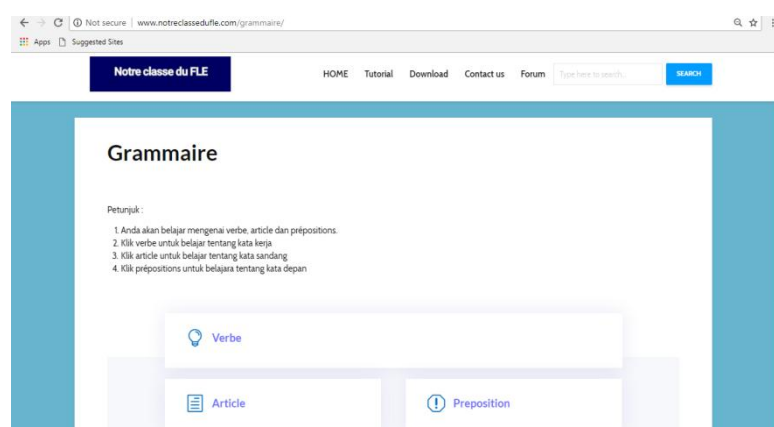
Not secure | www.notreclassedufle.com/grammaire/

Apps Suggested Sites

Notre classe du FLE

HOME Tutorial Download Contact us Forum Type here to search... SEARCH

Grammaire

Petunjuk :

1. Anda akan belajar mengenai verbe, article dan prépositions.
2. Klik verbe untuk belajar tentang kata kerja
3. Klik article untuk belajar tentang kata sandang
4. Klik prépositions untuk belajara tentang kata depan

Verbe

Article

Preposition